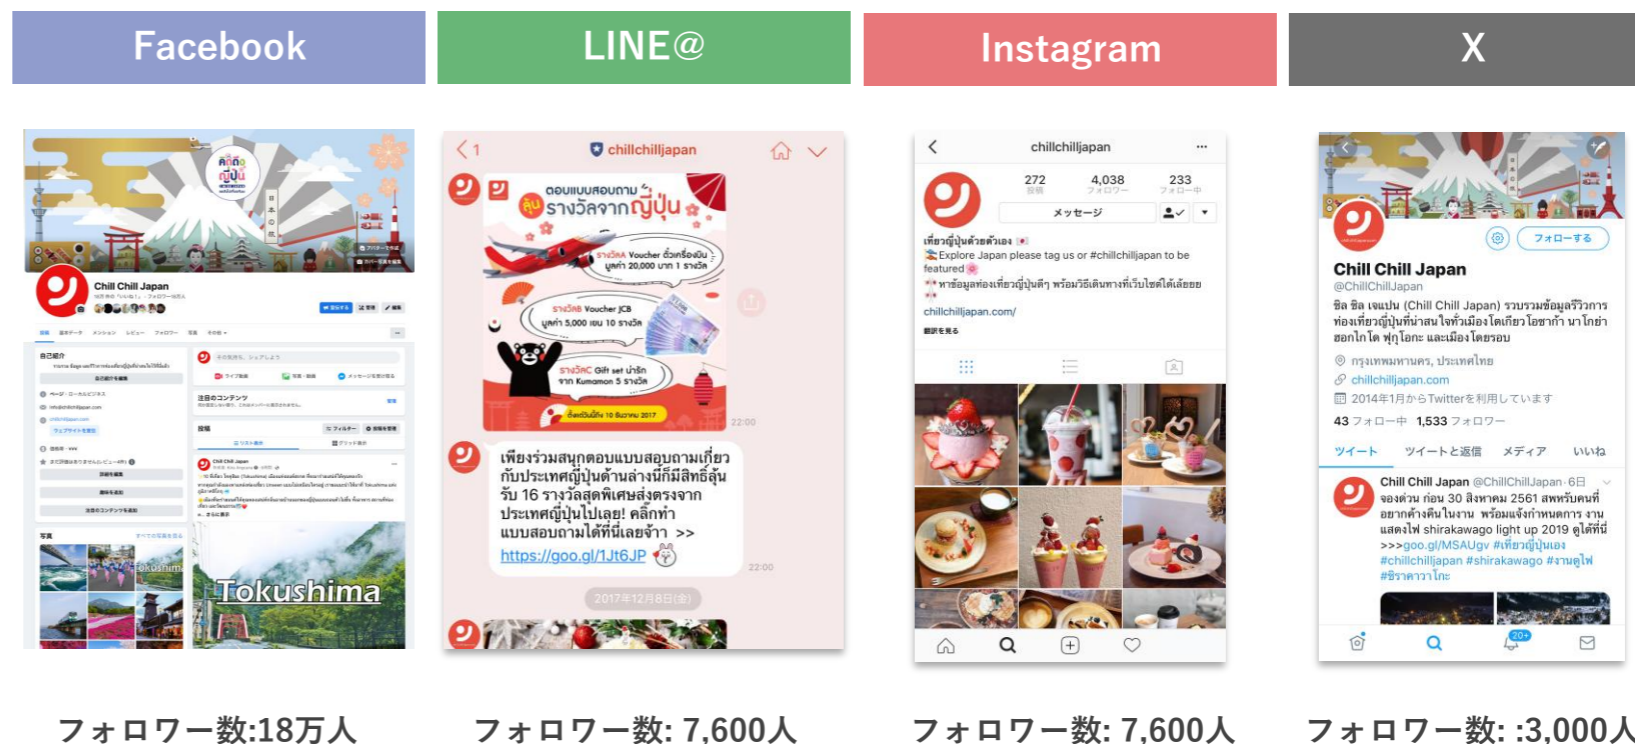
Facebook

LINE@

Instagram

X

Chill Chill Japan

Tokushima

chillchilljapan

ตอบแบบสอบถาม ลุ้นรางวัลจากญี่ปุ่น

รางวัลA Voucher ตั๋วเครื่องบิน มูลค่า 20,000 บาท 1 รางวัล

รางวัลB Voucher JCB มูลค่า 5,000 เยน 10 รางวัล

รางวัลC Gift set น่ารัก จาก Kumamon 5 รางวัล

ตั้งแต่วันนี้ถึง 10 ธันวาคม 2017

22:00

เพียงร่วมสนุกตอบแบบสอบถามเกี่ยวกับประเทศญี่ปุ่นด้านล่างนี้มีสิทธิ์ลุ้นรับ 16 รางวัลสุดพิเศษส่งตรงจากประเทศญี่ปุ่นไปเลย! คลิกทำแบบสอบถามได้ที่นี่เลยจ้า >>
https://goo.gl/1Jt6JP

22:00

2017年12月8日(金)

chillchilljapan
272 投稿
4,038 フォロワー
233 フォロー中
メッセージ
เที่ยวญี่ปุ่นด้วยตัวเอง
Explore Japan please tag us or #chillchilljapan to be featured
หาข้อมูลท่องเที่ยวญี่ปุ่นดีๆ พร้อมวิธีเดินทางที่เว็บไซต์ได้เลยจ้า
chillchilljapan.com/
翻訳を見る

フォローする
Chill Chill Japan
@ChillChillJapan
ชิล ชิล เจแปน (Chill Chill Japan) รวบรวมข้อมูลรีวิวการท่องเที่ยวญี่ปุ่นที่น่าสนใจทั่วเมืองโตเกียว โอซาก้า นาโกย่า ฮอกไกโด ฟุกุโอกะ และเมืองโตยรอบ
กรุงเทพมหานคร, ประเทศไทย
chillchilljapan.com
2014年1月からTwitterを利用しています
43 フォロー中 1,533 フォロワー
ツイート ツイートと返信 メディア いいね
Chill Chill Japan @ChillChillJapan · 6日
จองด่วน ก่อน 30 สิงหาคม 2561 สพหรับคนที่อยากค้างคืนในงาน พร้อมแจ้งกำหนดการ งานแสดงไฟ shirakawago light up 2019 ดูได้ที่ >>>goo.gl/MSAUgv #เที่ยวญี่ปุ่นเอง #chillchilljapan #shirakawago #งานดูไฟ #ชิราคาวาโกะ
20+

フォロワー数:18万人

フォロワー数: 7,600人

フォロワー数: 7,600人

フォロワー数: :3,000人